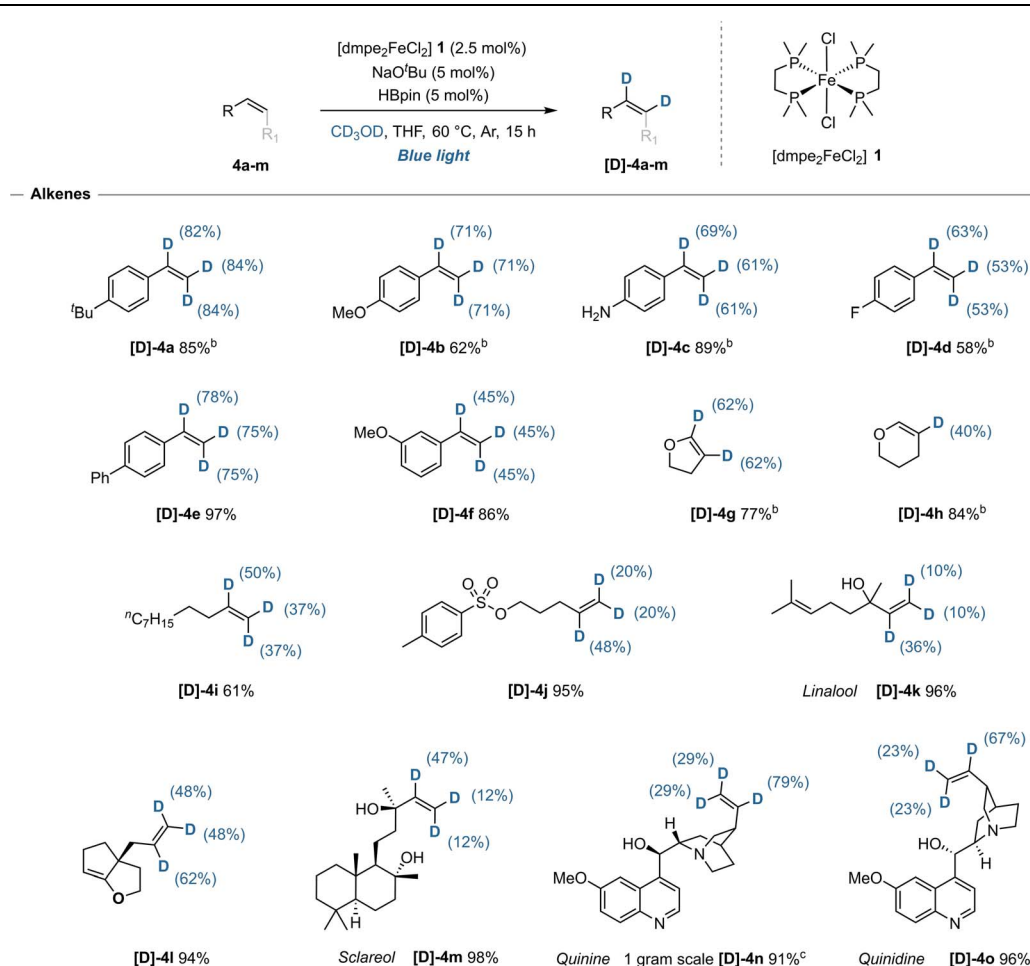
[dmpe$_2$FeCl$_2$] **1** (2.5 mol%)
NaO$^t$Bu (5 mol%)
HBpin (5 mol%)
CD$_3$OD, THF, 60 °C, Ar, 15 h
*Blue light*

R R$_1$
**4a-m**

D D R R$_1$
**[D]-4a-m**

Cl P P Fe P P Cl
[dmpe$_2$FeCl$_2$] **1**

— Alkenes —

D (82%) D (84%) D (84%) $^t$Bu
**[D]-4a** 85%$^b$

D (71%) D (71%) D (71%) MeO
**[D]-4b** 62%$^b$

D (69%) D (61%) D (61%) H$_2$N
**[D]-4c** 89%$^b$

D (63%) D (53%) D (53%) F
**[D]-4d** 58%$^b$

D (78%) D (75%) D (75%) Ph
**[D]-4e** 97%

MeO D (45%) D (45%) D (45%)
**[D]-4f** 86%

D (62%) O D (62%)
**[D]-4g** 77%$^b$

O D (40%)
**[D]-4h** 84%$^b$

D (50%) $^n$C$_7$H$_{15}$ D (37%) D (37%)
**[D]-4i** 61%

O O S O D (20%) D (20%) D (48%)
**[D]-4j** 95%

HO D (10%) D (10%) D (36%)
*Linalool* **[D]-4k** 96%

D (48%) D (48%) D (62%) O
**[D]-4l** 94%

(47%) HO D D (12%) OH D (12%) H
*Sclareol* **[D]-4m** 98%

(29%) (29%) D D D (79%) HO H N MeO N
*Quinine* 1 gram scale **[D]-4n** 91%$^c$

(23%) D D (67%) D (23%) D N HO H MeO N
*Quinidine* **[D]-4o** 96%